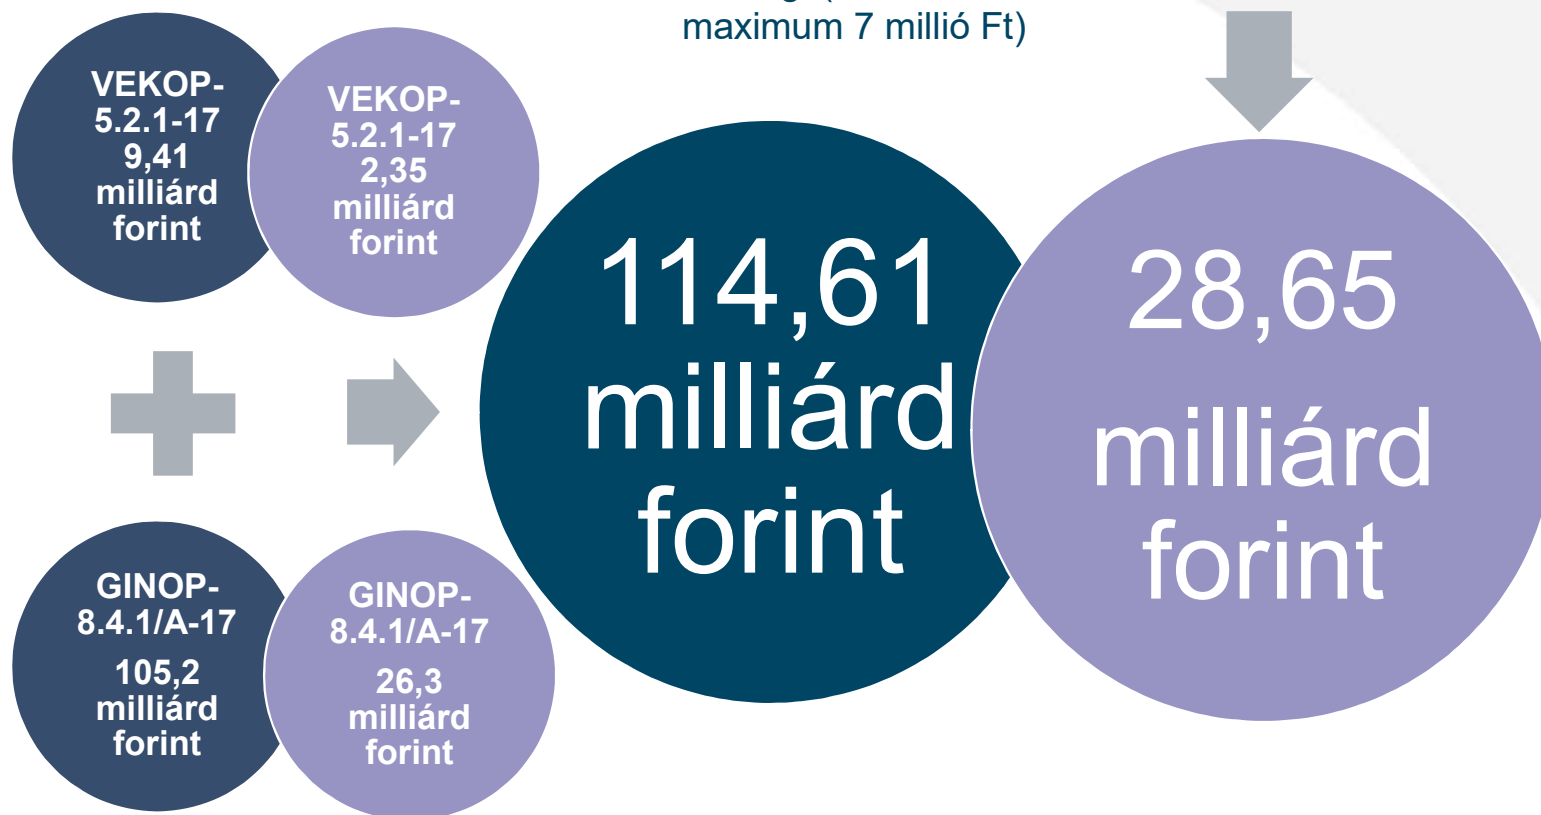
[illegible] maximum 7 millió Ft)

VEKOP-5.2.1-17 9,41 milliárd forint

VEKOP-5.2.1-17 2,35 milliárd forint

114,61 milliárd forint

28,65 milliárd forint

GINOP-8.4.1/A-17 105,2 milliárd forint

GINOP-8.4.1/A-17 26,3 milliárd forint